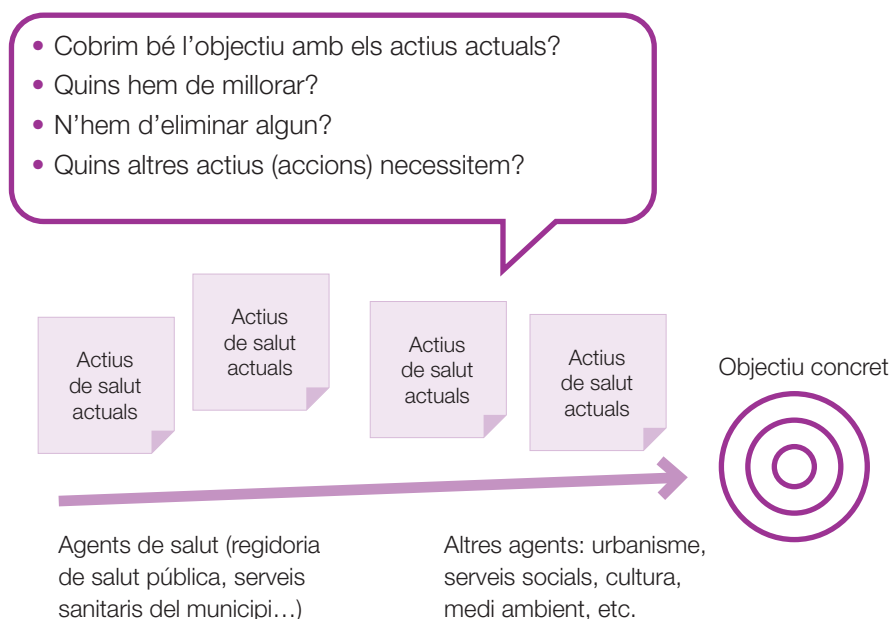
• Cobrim bé l'objectiu amb els actius actuals?
• Quins hem de millorar?
• N'hem d'eliminar algun?
• Quins altres actius (accions) necessitem?

Actius de salut actuals

Actius de salut actuals

Actius de salut actuals

Actius de salut actuals

Objectiu concret

Agents de salut (regidoria de salut pública, serveis sanitaris del municipi…)

Altres agents: urbanisme, serveis socials, cultura, medi ambient, etc.